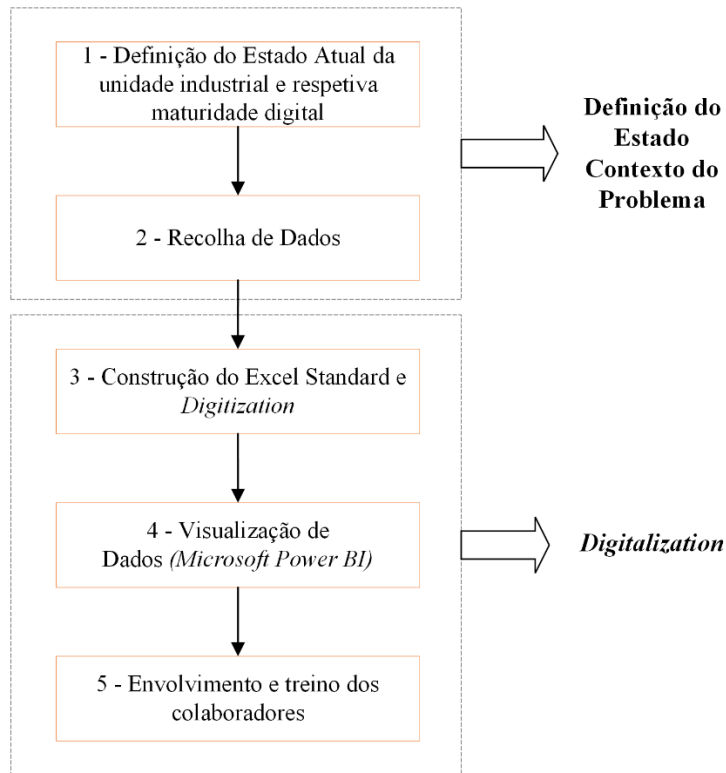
1 - Definição do Estado Atual da unidade industrial e respetiva maturidade digital

2 - Recolha de Dados

Definição do Estado Contexto do Problema

3 - Construção do Excel Standard e *Digitization*

4 - Visualização de Dados *(Microsoft Power BI)*

5 - Envolvimento e treino dos colaboradores

*Digitalization*